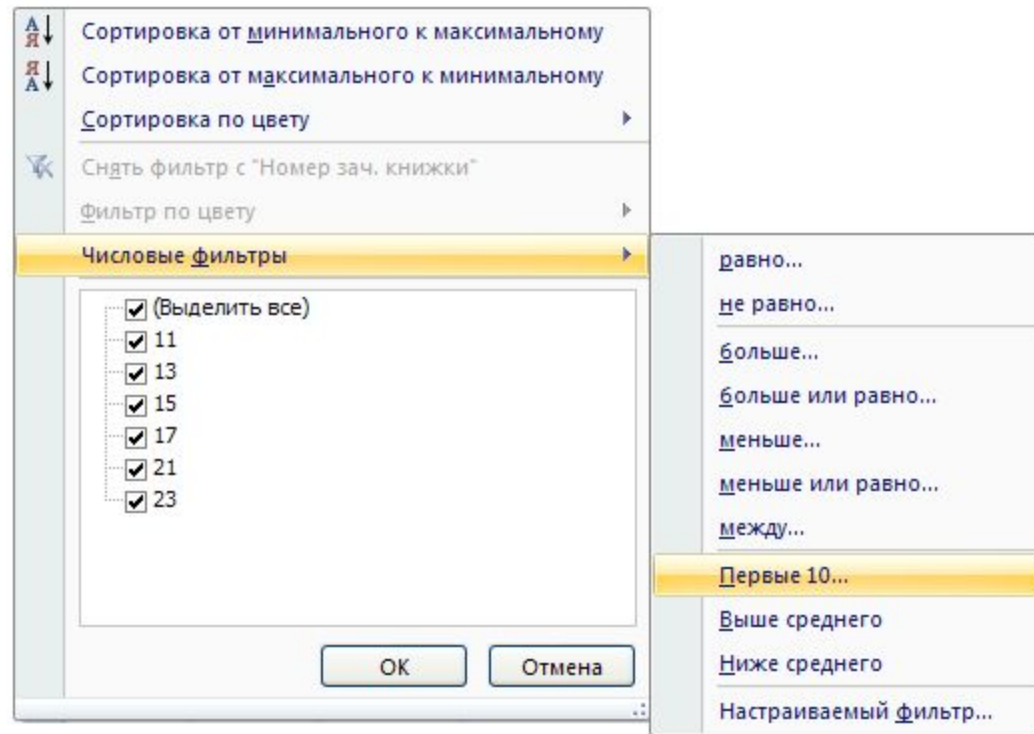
АЯ Сортировка от минимального к максимальному
ЯА Сортировка от максимального к минимальному
Сортировка по цвету
Снять фильтр с "Номер зач. книжки"
Фильтр по цвету
Числовые фильтры
(Выделить все)
11
13
15
17
21
23
OK
Отмена

равно...
не равно...
больше...
больше или равно...
меньше...
меньше или равно...
между...
Первые 10...
Выше среднего
Ниже среднего
Настраиваемый фильтр...